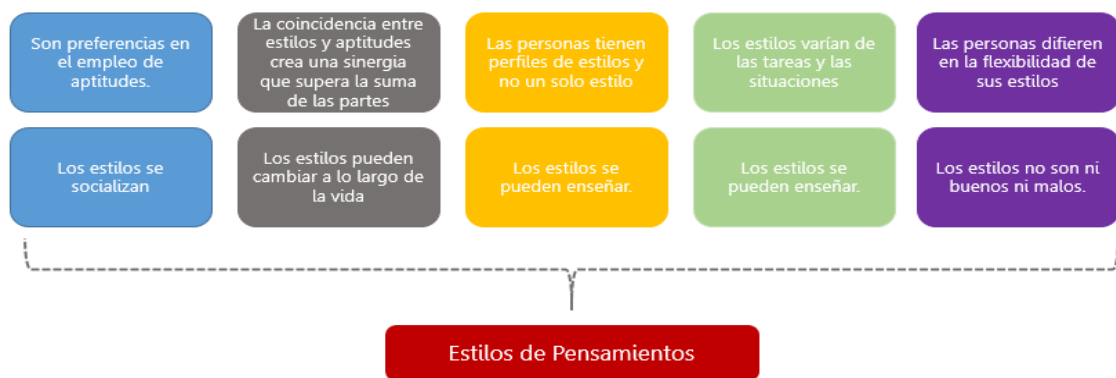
Son preferencias en el empleo de aptitudes.

La coincidencia entre estilos y aptitudes crea una sinergia que supera la suma de las partes

Las personas tienen perfiles de estilos y no un solo estilo

Los estilos varían de las tareas y las situaciones

Las personas difieren en la flexibilidad de sus estilos

Los estilos se socializan

Los estilos pueden cambiar a lo largo de la vida

Los estilos se pueden enseñar.

Los estilos se pueden enseñar.

Los estilos no son ni buenos ni malos.

Estilos de Pensamientos